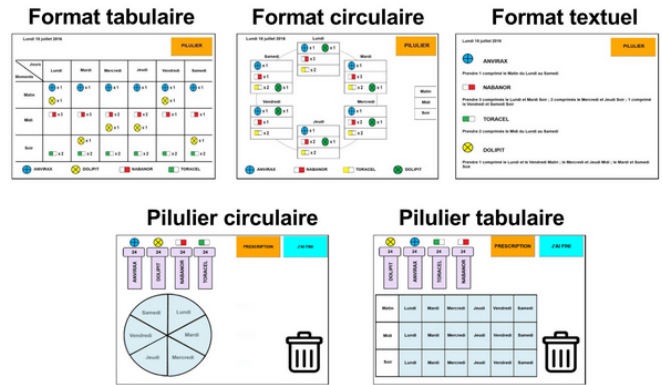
Format tabulaire

Lundi 16 juillet 2016

PILULIER

| Jours / Moments | Lundi | Mardi | Mercredi | Jeudi | Vendredi | Samedi |
|---|---|---|---|---|---|---|
| Matin | x 1 | x 1 | x 1 | x 1 | x 1 | x 1 |
| Midi | x 2 | x 2 | x 2 | x 1 | x 2 | x 2 |
| Soir | x 2 | x 1 x 2 | x 2 | x 2 | x 1 x 2 | x 2 |

ANVIRAX DOLIPIT NABANOR TORACEL

Format circulaire

Lundi 16 juillet 2016

PILULIER

Lundi Samedi Mardi Vendredi Mercredi Jeudi

x 1 x 2 x 1 x 2 x 1 x 2

Matin Midi Soir

ANVIRAX NABANOR TORACEL DOLIPIT

Format textuel

Lundi 16 juillet 2016

PILULIER

ANVIRAX

Prendre 1 comprimé le Matin du Lundi au Samedi

NABANOR

Prendre 2 comprimés le Lundi et Mardi Soir ; 2 comprimés le Mercredi et Jeudi Soir ; 1 comprimé le Vendredi et Samedi Soir

TORACEL

Prendre 2 comprimés le Midi du Lundi au Samedi

DOLIPIT

Prendre 1 comprimé le Lundi et le Vendredi Matin ; le Mercredi et Jeudi Midi ; le Mardi et Samedi Soir

Pilulier circulaire

24 24 24 24

ANVIRAX DOLIPIT NABANOR TORACEL

PRESCRIPTION

J'AI FINI

Samedi Lundi Vendredi Mardi Jeudi Mercredi

Pilulier tabulaire

24 24 24 24

ANVIRAX DOLIPIT TORACEL NABANOR

PRESCRIPTION

J'AI FINI

| Matin | Lundi | Mardi | Mercredi | Jeudi | Vendredi | Samedi |
|---|---|---|---|---|---|---|
| Midi | Lundi | Mardi | Mercredi | Jeudi | Vendredi | Samedi |
| Soir | Lundi | Mardi | Mercredi | Jeudi | Vendredi | Samedi |